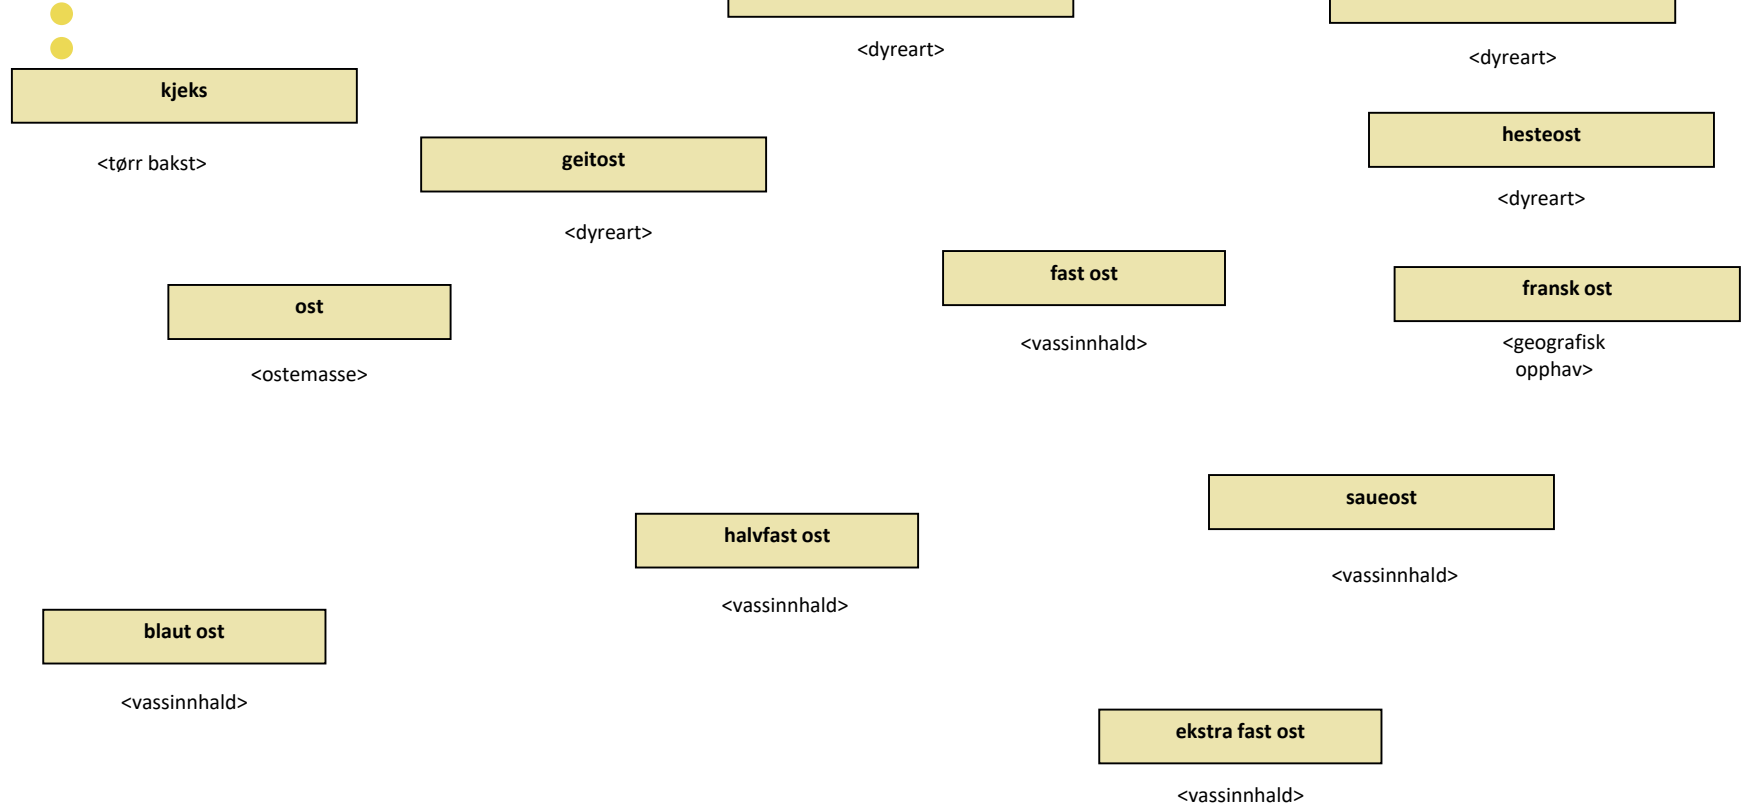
<dyreart>

<dyreart>

kjeks

<tørr bakst>

geitost

<dyreart>

hesteost

<dyreart>

ost

<ostemasse>

fast ost

<vassinnhald>

fransk ost

<geografisk opphav>

saueost

<vassinnhald>

halvfast ost

<vassinnhald>

blaut ost

<vassinnhald>

ekstra fast ost

<vassinnhald>